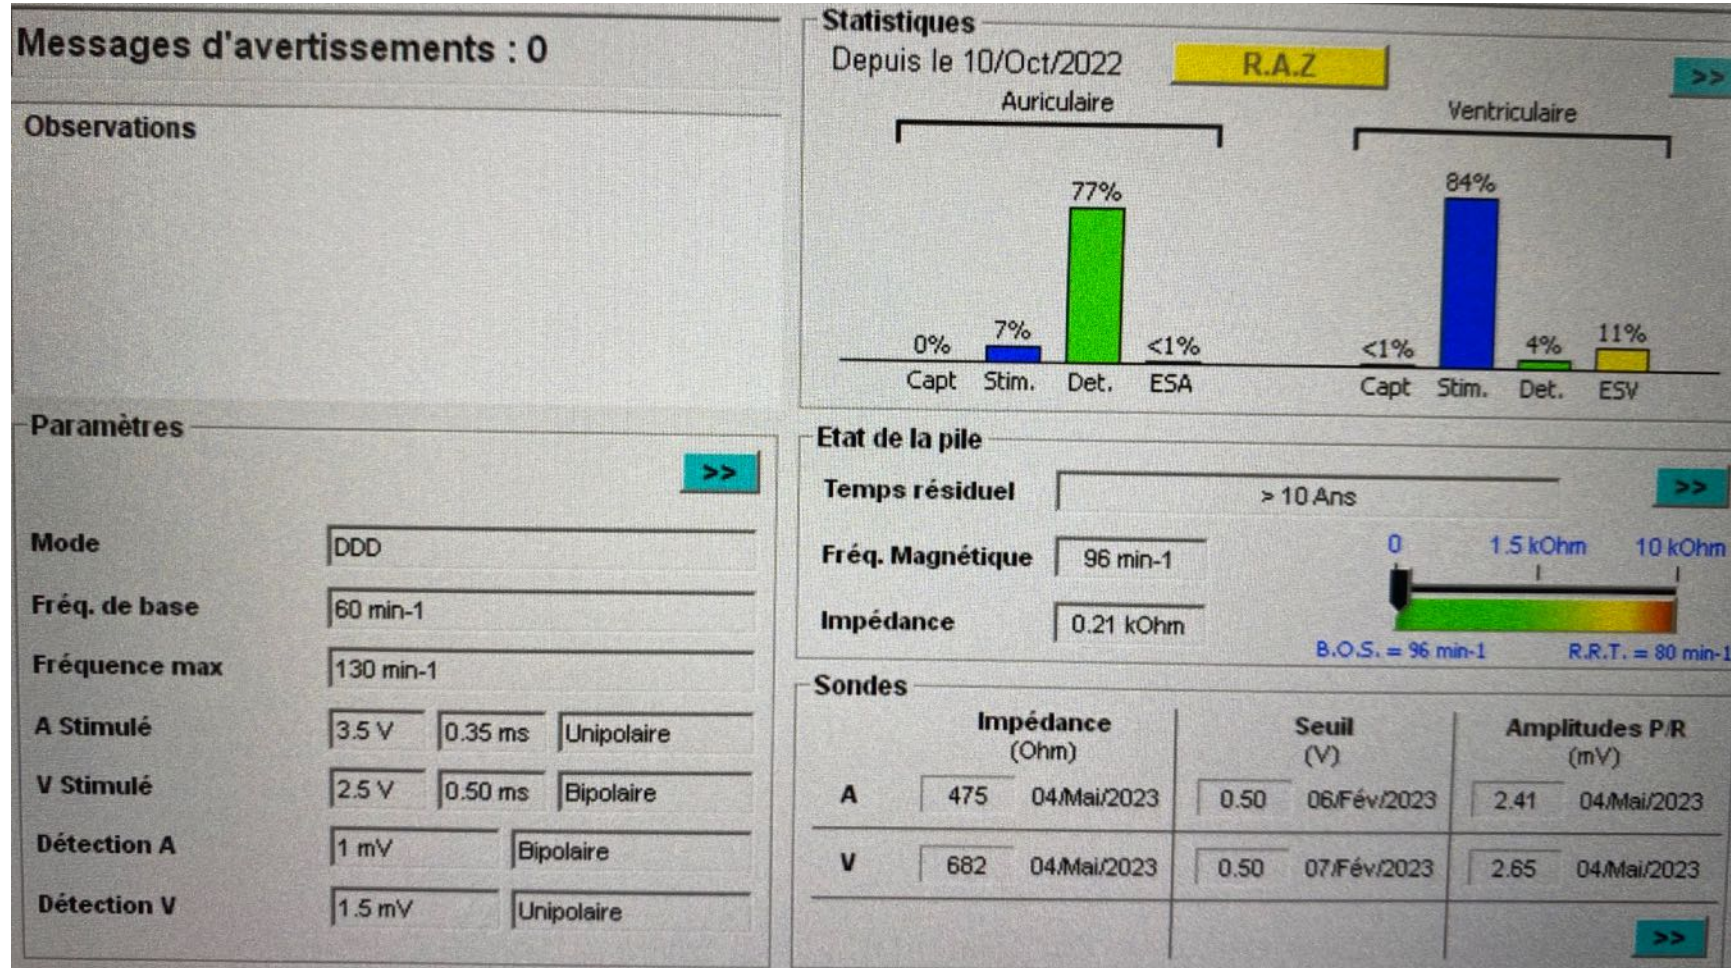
Messages d'avertissements : 0

Observations

Statistiques
Depuis le 10/Oct/2022 R.A.Z >>

Auriculaire
0% 7% 77% <1%
Capt Stim. Det. ESA

Ventriculaire
<1% 84% 4% 11%
Capt Stim. Det. ESV

Paramètres
>>

Mode DDD
Fréq. de base 60 min-1
Fréquence max 130 min-1
A Stimulé 3.5 V 0.35 ms Unipolaire
V Stimulé 2.5 V 0.50 ms Bipolaire
Détection A 1 mV Bipolaire
Détection V 1.5 mV Unipolaire

Etat de la pile
Temps résiduel > 10 Ans >>
Fréq. Magnétique 96 min-1
Impédance 0.21 kOhm
0 1.5 kOhm 10 kOhm
B.O.S. = 96 min-1 R.R.T. = 80 min-1

Sondes

| | Impédance (Ohm) | | Seuil (V) | | Amplitudes P/R (mV) | |
|---|---|---|---|---|---|---|
| A | 475 | 04/Mai/2023 | 0.50 | 06/Fév/2023 | 2.41 | 04/Mai/2023 |
| V | 682 | 04/Mai/2023 | 0.50 | 07/Fév/2023 | 2.65 | 04/Mai/2023 |

>>